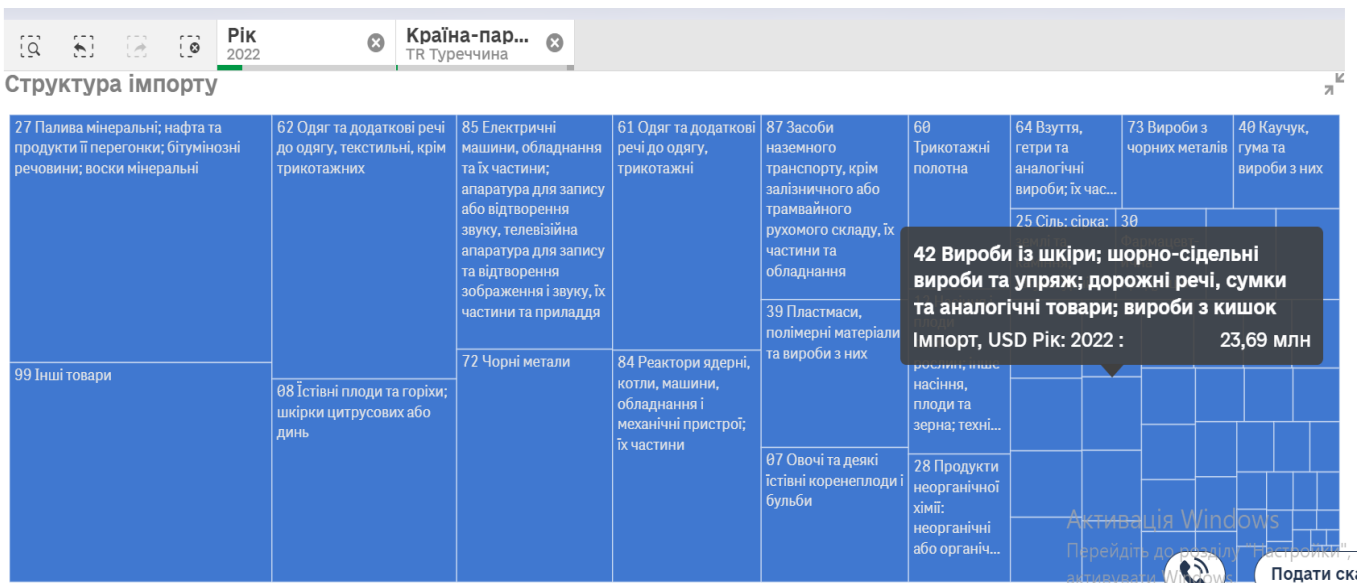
Рік
2022

Країна-пар...
TR Туреччина

Структура імпорту

27 Палива мінеральні; нафта та продукти її перегонки; бітумінозні речовини; воски мінеральні

99 Інші товари

62 Одяг та додаткові речі до одягу, текстильні, крім трикотажних

08 Їстівні плоди та горіхи; шкірки цитрусових або динь

85 Електричні машини, обладнання та їх частини; апаратура для запису або відтворення звуку, телевізійна апаратура для запису та відтворення зображення і звуку, їх частини та приладдя

72 Чорні метали

61 Одяг та додаткові речі до одягу, трикотажні

84 Реактори ядерні, котли, машини, обладнання і механічні пристрої; їх частини

87 Засоби наземного транспорту, крім залізничного або трамвайного рухомого складу, їх частини та обладнання

39 Пластмаси, полімерні матеріали та вироби з них

07 Овочі та деякі їстівні коренеплоди і бульби

60 Трикотажні полотна

рослин; інше насіння, плоди та зерна; техні...

28 Продукти неорганічної хімії: неорганічні або органіч...

64 Взуття, гетри та аналогічні вироби; їх час...

25 Сіль; сірка;

30

73 Вироби з чорних металів

40 Каучук, гума та вироби з них

42 Вироби із шкіри; шорно-сідельні вироби та упряж; дорожні речі, сумки та аналогічні товари; вироби з кишок
Імпорт, USD Рік: 2022 : 23,69 млн

Активація Windows
Перейдіть до розділу "Настройки", активувати Windows.

Подати ска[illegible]